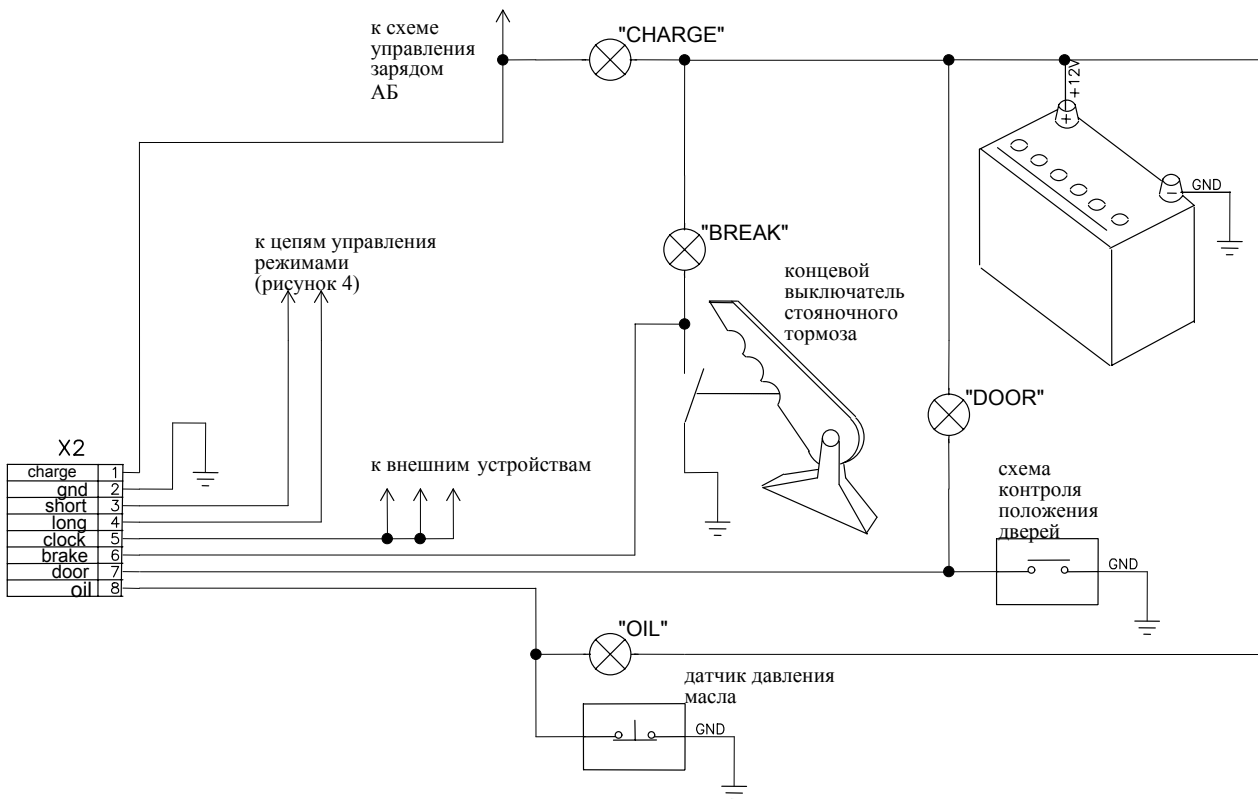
к схеме управления зарядом АБ

"CHARGE"

+12V

GND

к цепям управления режимами (рисунок 4)

"BREAK"

концевой выключатель стояночного тормоза

"DOOR"

X2

| charge | 1 |
|---|---|
| gnd | 2 |
| short | 3 |
| long | 4 |
| clock | 5 |
| brake | 6 |
| door | 7 |
| oil | 8 |

к внешним устройствам

схема контроля положения дверей

GND

"OIL"

датчик давления масла

GND